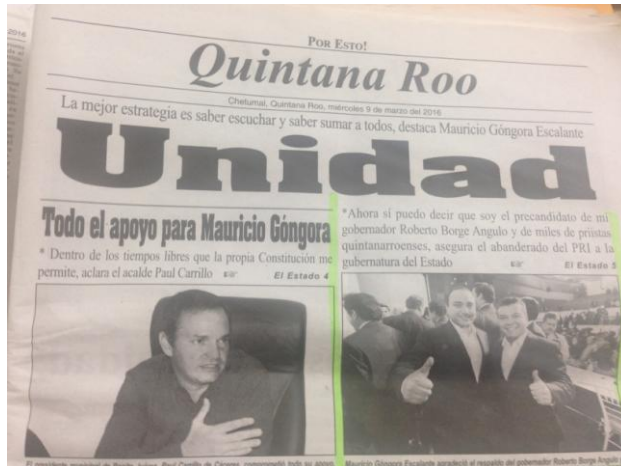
2016

POR ESTO!
Quintana Roo

Chetumal, Quintana Roo, miércoles 9 de marzo del 2016

La mejor estrategia es saber escuchar y saber sumar a todos, destaca Mauricio Góngora Escalante

Unidad

Todo el apoyo para Mauricio Góngora

* Dentro de los tiempos libres que la propia Constitución me permite, aclara el acalde Paul Carrillo

El Estado 4

*Ahora sí puedo decir que soy el precandidato de mi gobernador Roberto Borge Angulo y de miles de priístas quintanarroenses, asegura el abanderado del PRI a la gubernatura del Estado

El Estado 5

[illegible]

Mauricio Góngora Escalante agradeció el respaldo del gobernador Roberto Borge Angulo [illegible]